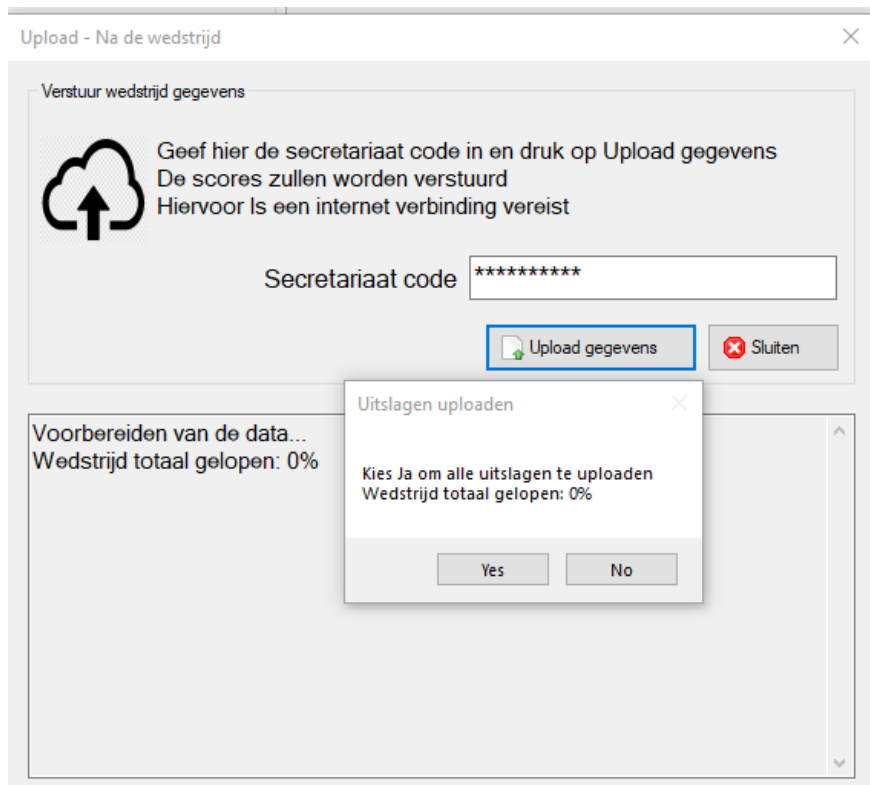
Upload - Na de wedstrijd

Verstuur wedstrijd gegevens

Geef hier de secretariaat code in en druk op Upload gegevens
De scores zullen worden verstuurd
Hiervoor Is een internet verbinding vereist

Secretariaat code **********

Upload gegevens Sluiten

Voorbereiden van de data...
Wedstrijd totaal gelopen: 0%

Uitslagen uploaden

Kies Ja om alle uitslagen te uploaden
Wedstrijd totaal gelopen: 0%

Yes No